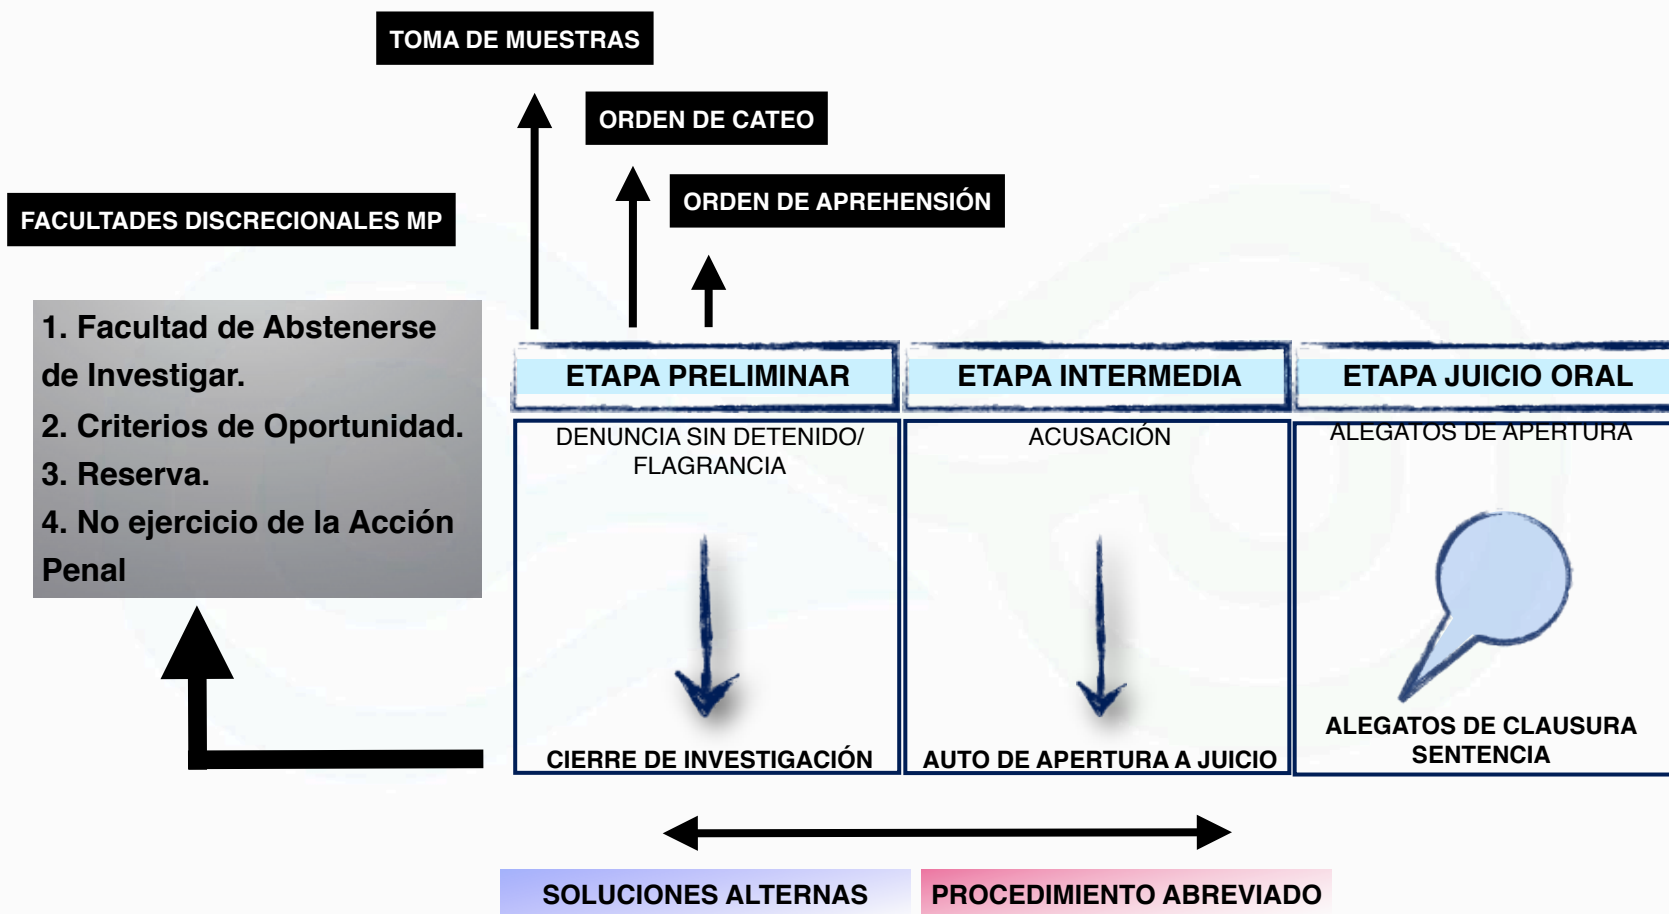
TOMA DE MUESTRAS

ORDEN DE CATEO

ORDEN DE APREHENSIÓN

FACULTADES DISCRECIONALES MP

1. Facultad de Abstenerse de Investigar.
2. Criterios de Oportunidad.
3. Reserva.
4. No ejercicio de la Acción Penal

ETAPA PRELIMINAR

ETAPA INTERMEDIA

ETAPA JUICIO ORAL

DENUNCIA SIN DETENIDO/ FLAGRANCIA

CIERRE DE INVESTIGACIÓN

ACUSACIÓN

AUTO DE APERTURA A JUICIO

ALEGATOS DE APERTURA

ALEGATOS DE CLAUSURA
SENTENCIA

SOLUCIONES ALTERNAS

PROCEDIMIENTO ABREVIADO